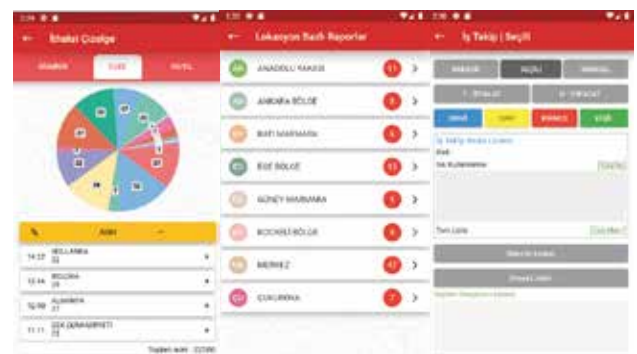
İhaleci Grafiği

GRAFİK

Lokasyon Bazlı Raporlar

AN ANADOLU YAKASI 11
AB ANKARA BÖLGE 8
BM BATI MARMARA 5
EB EGE BÖLGE 13
GM GÜNEY MARMARA 5
KB KOCAELİ BÖLGE 4
M MERKEZ 47
ÇU ÇUKUROVA 7

İş Takip | Seçili

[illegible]